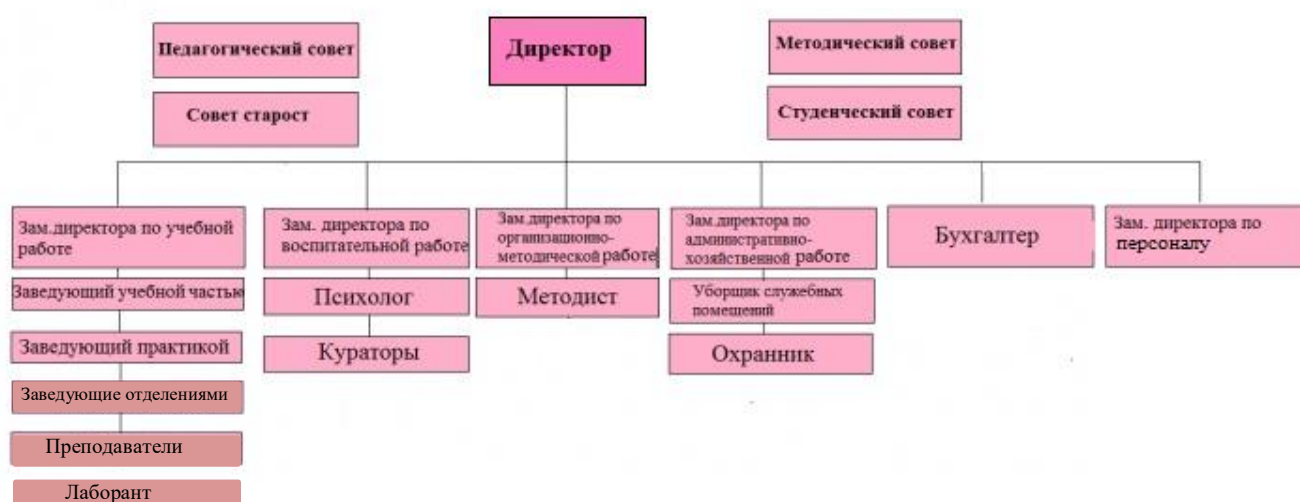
Педагогический совет

Директор

Методический совет

Совет старост

Студенческий совет

Зам.директора по учебной работе

Заведующий учебной частью

Заведующий практикой

Заведующие отделениями

Преподаватели

Лаборант

Зам. директора по воспитательной работе

Психолог

Кураторы

Зам.директора по организационно-методической работе

Методист

Зам.директора по административно-хозяйственной работе

Уборщик служебных помещений

Охранник

Бухгалтер

Зам. директора по персоналу